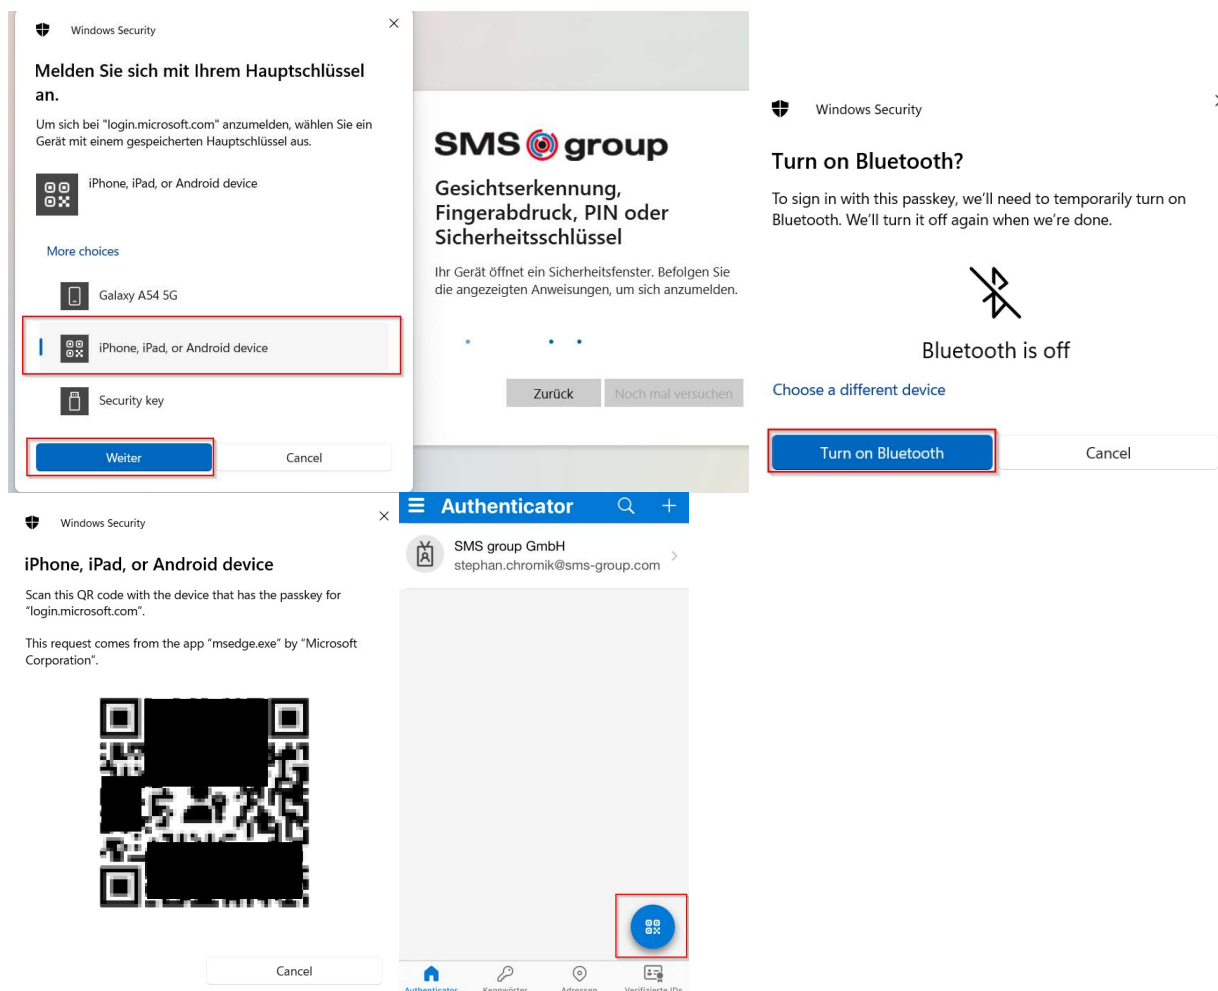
Windows Security

Melden Sie sich mit Ihrem Hauptschlüssel an.

Um sich bei "login.microsoft.com" anzumelden, wählen Sie ein Gerät mit einem gespeicherten Hauptschlüssel aus.

iPhone, iPad, or Android device

More choices

Galaxy A54 5G

iPhone, iPad, or Android device

Security key

Weiter

Cancel

SMS group

Gesichtserkennung, Fingerabdruck, PIN oder Sicherheitsschlüssel

Ihr Gerät öffnet ein Sicherheitsfenster. Befolgen Sie die angezeigten Anweisungen, um sich anzumelden.

Zurück

Noch mal versuchen

Windows Security

Turn on Bluetooth?

To sign in with this passkey, we'll need to temporarily turn on Bluetooth. We'll turn it off again when we're done.

Bluetooth is off

Choose a different device

Turn on Bluetooth

Cancel

Windows Security

iPhone, iPad, or Android device

Scan this QR code with the device that has the passkey for "login.microsoft.com".

This request comes from the app "msedge.exe" by "Microsoft Corporation".

Cancel

Authenticator

SMS group GmbH
stephan.chromik@sms-group.com

Authenticator Kennwörter Adressen Verifizierte IDs